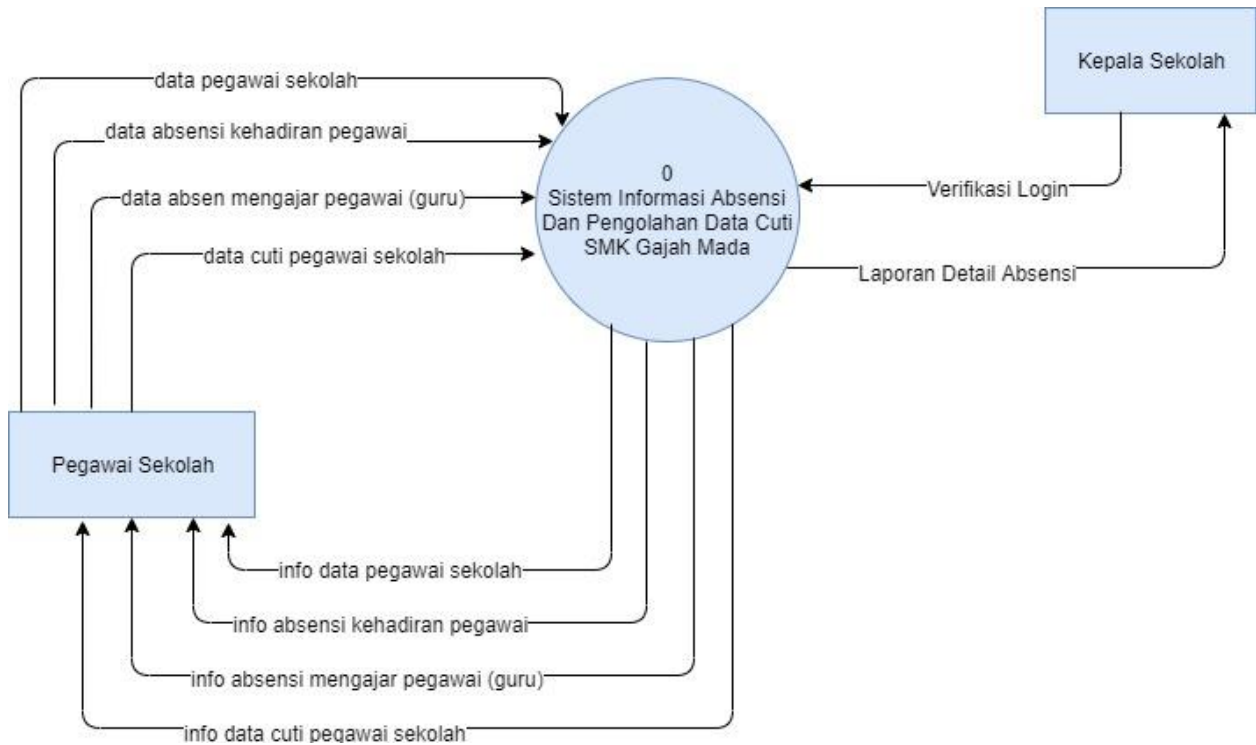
Kepala Sekolah

data pegawai sekolah

data absensi kehadiran pegawai

data absen mengajar pegawai (guru)

data cuti pegawai sekolah

0
Sistem Informasi Absensi Dan Pengolahan Data Cuti SMK Gajah Mada

Verifikasi Login

Laporan Detail Absensi

Pegawai Sekolah

info data pegawai sekolah

info absensi kehadiran pegawai

info absensi mengajar pegawai (guru)

info data cuti pegawai sekolah